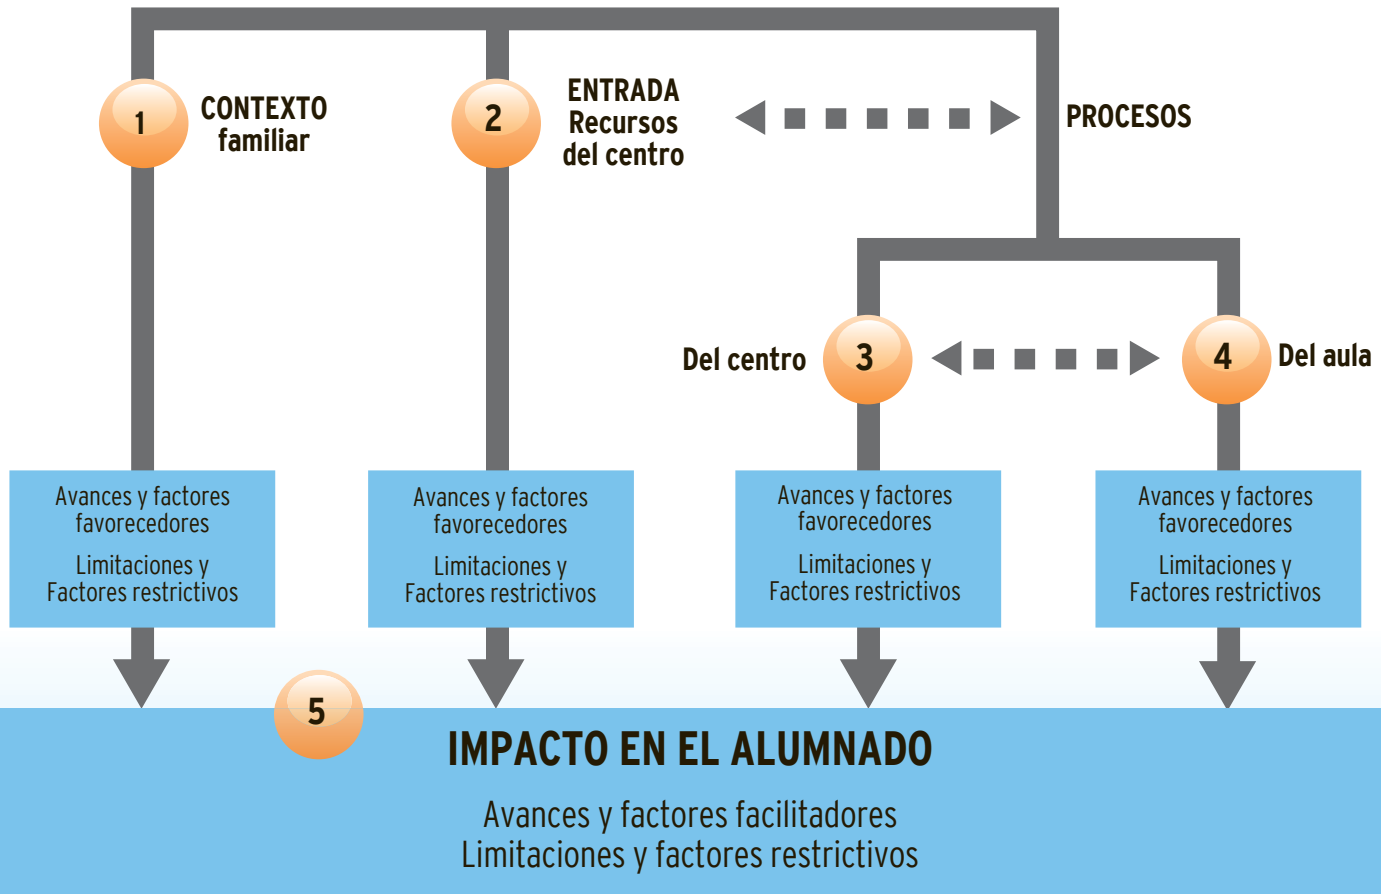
1 CONTEXTO familiar

2 ENTRADA Recursos del centro

PROCESOS

Del centro 3

4 Del aula

Avances y factores favorecedores

Limitaciones y Factores restrictivos

Avances y factores favorecedores

Limitaciones y Factores restrictivos

Avances y factores favorecedores

Limitaciones y Factores restrictivos

Avances y factores favorecedores

Limitaciones y Factores restrictivos

5

IMPACTO EN EL ALUMNADO

Avances y factores facilitadores
Limitaciones y factores restrictivos